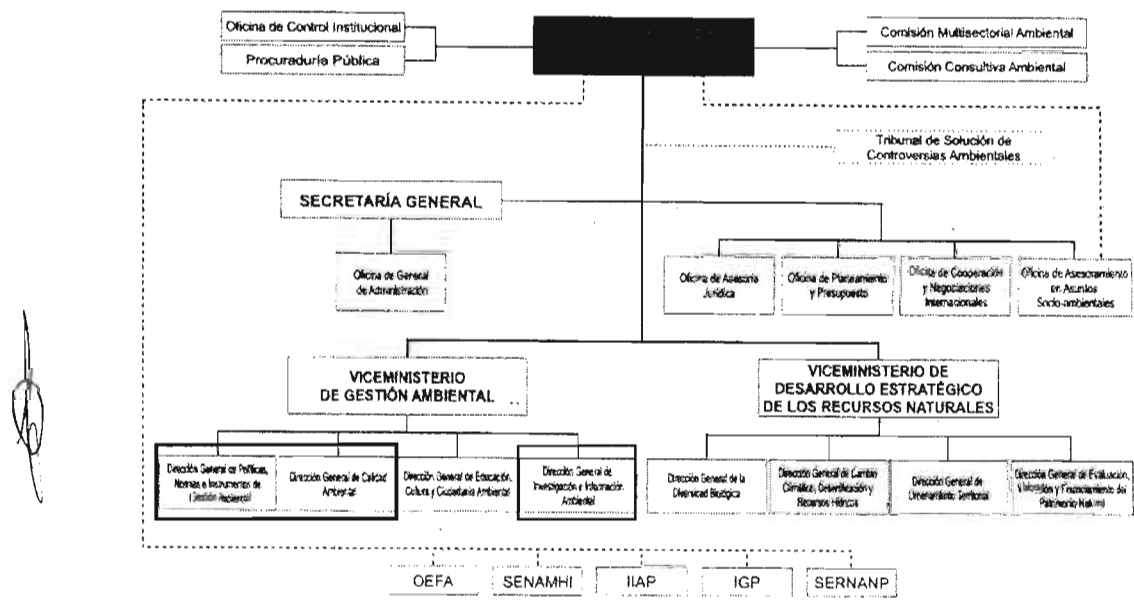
Oficina de Control Institucional
Procuraduría Pública

Comisión Multisectorial Ambiental
Comisión Consultiva Ambiental

Tribunal de Solución de Controversias Ambientales

SECRETARÍA GENERAL

Oficina de General de Administración

Oficina de Asesoría Jurídica
Oficina de Planeamiento y Presupuesto
Oficina de Cooperación y Negociaciones Internacionales
Oficina de Asesoramiento en Asuntos Socio-ambientales

VICEMINISTERIO DE GESTIÓN AMBIENTAL

Dirección General de Políticas, Normas e Instrumentos de Gestión Ambiental
Dirección General de Calidad Ambiental
Dirección General de Educación, Cultura y Ciudadanía Ambiental
Dirección General de Investigación e Información Ambiental

VICEMINISTERIO DE DESARROLLO ESTRATÉGICO DE LOS RECURSOS NATURALES

Dirección General de la Diversidad Biológica
Dirección General de Cambio Climático, Desertificación y Recursos Hídricos
Dirección General de Ordenamiento Territorial
Dirección General de Evaluación, Valoración y Financiamiento del Patrimonio Natural

OEFA
SENAMHI
IIAP
IGP
SERNANP